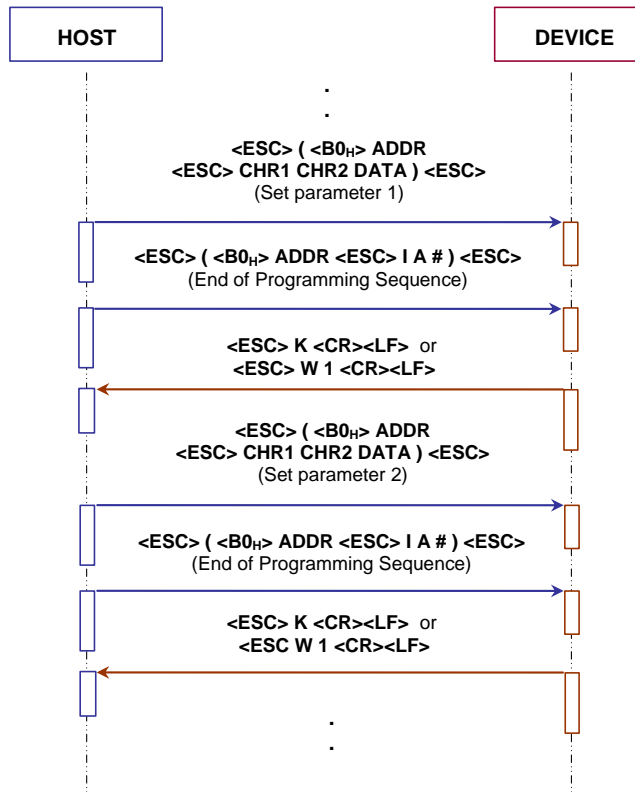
HOST

DEVICE

.
.

<ESC> ( <B0$_H$> ADDR
<ESC> CHR1 CHR2 DATA ) <ESC>
(Set parameter 1)

<ESC> ( <B0$_H$> ADDR <ESC> I A # ) <ESC>
(End of Programming Sequence)

<ESC> K <CR><LF> or
<ESC> W 1 <CR><LF>

<ESC> ( <B0$_H$> ADDR
<ESC> CHR1 CHR2 DATA ) <ESC>
(Set parameter 2)

<ESC> ( <B0$_H$> ADDR <ESC> I A # ) <ESC>
(End of Programming Sequence)

<ESC> K <CR><LF> or
<ESC W 1 <CR><LF>

.
.